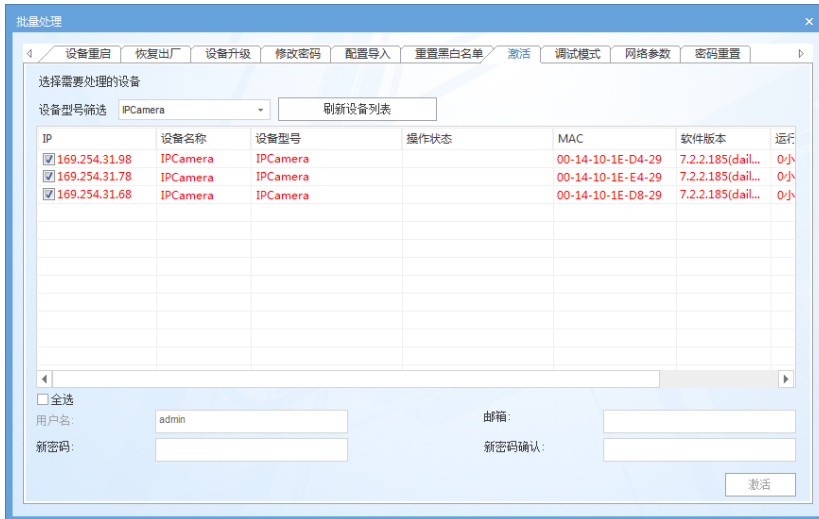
批量处理 ×

◁ 设备重启 | 恢复出厂 | 设备升级 | 修改密码 | 配置导入 | 重置黑白名单 | 激活 | 调试模式 | 网络参数 | 密码重置 ▷

选择需要处理的设备

设备型号筛选 IPCamera 刷新设备列表

| IP | 设备名称 | 设备型号 | 操作状态 | MAC | 软件版本 | 运行 |
|---|---|---|---|---|---|---|
| ☑ 169.254.31.98 | IPCamera | IPCamera | | 00-14-10-1E-D4-29 | 7.2.2.185(dail... | 0小 |
| ☑ 169.254.31.78 | IPCamera | IPCamera | | 00-14-10-1E-E4-29 | 7.2.2.185(dail... | 0小 |
| ☑ 169.254.31.68 | IPCamera | IPCamera | | 00-14-10-1E-D8-29 | 7.2.2.185(dail... | 0小 |

☐ 全选

用户名: admin

邮箱:

新密码:

新密码确认:

激活